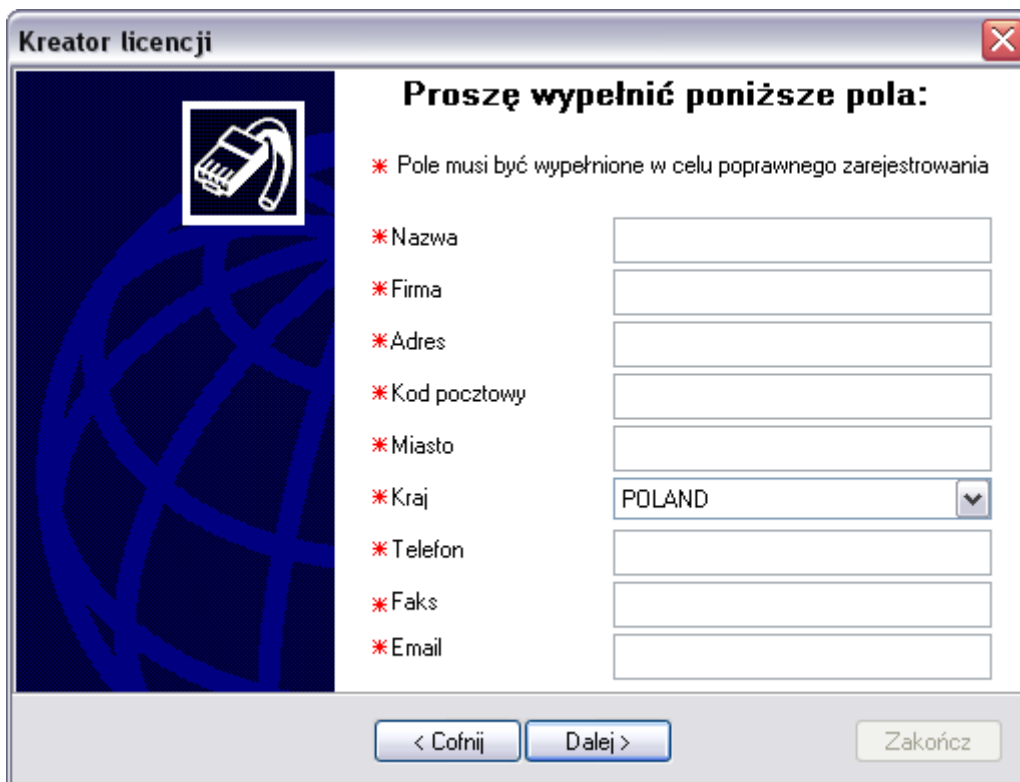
Kreator licencji

Proszę wypełnić poniższe pola:

* Pole musi być wypełnione w celu poprawnego zarejestrowania

*Nazwa

*Firma

*Adres

*Kod pocztowy

*Miasto

*Kraj POLAND

*Telefon

*Faks

*Email

< Cofnij Dalej > Zakończ